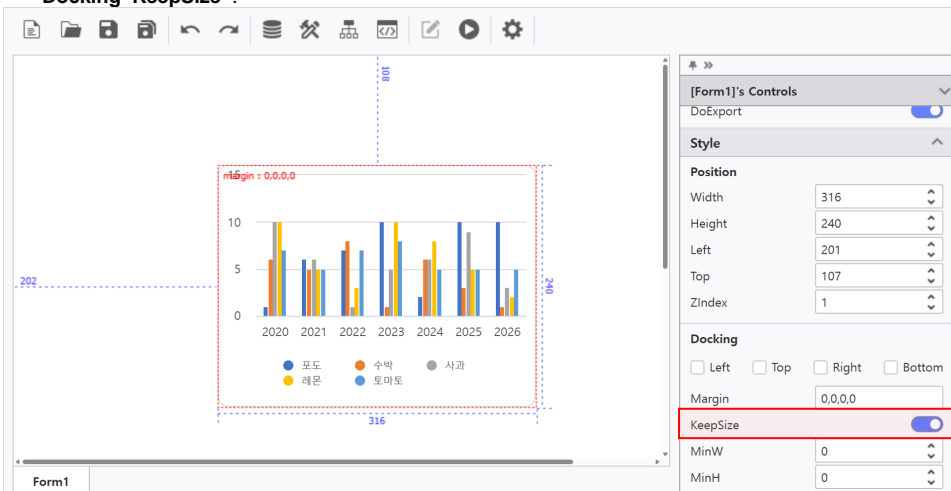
Docking KeepSize :

108

margin : 0,0,0,0

15
10
5
0

2020 2021 2022 2023 2024 2025 2026

포도 수박 사과
레몬 토마토

202

240

316

Form1

[Form1]'s Controls

DoExport

Style

Position

Width 316

Height 240

Left 201

Top 107

ZIndex 1

Docking

Left Top Right Bottom

Margin 0,0,0,0

KeepSize

MinW 0

MinH 0